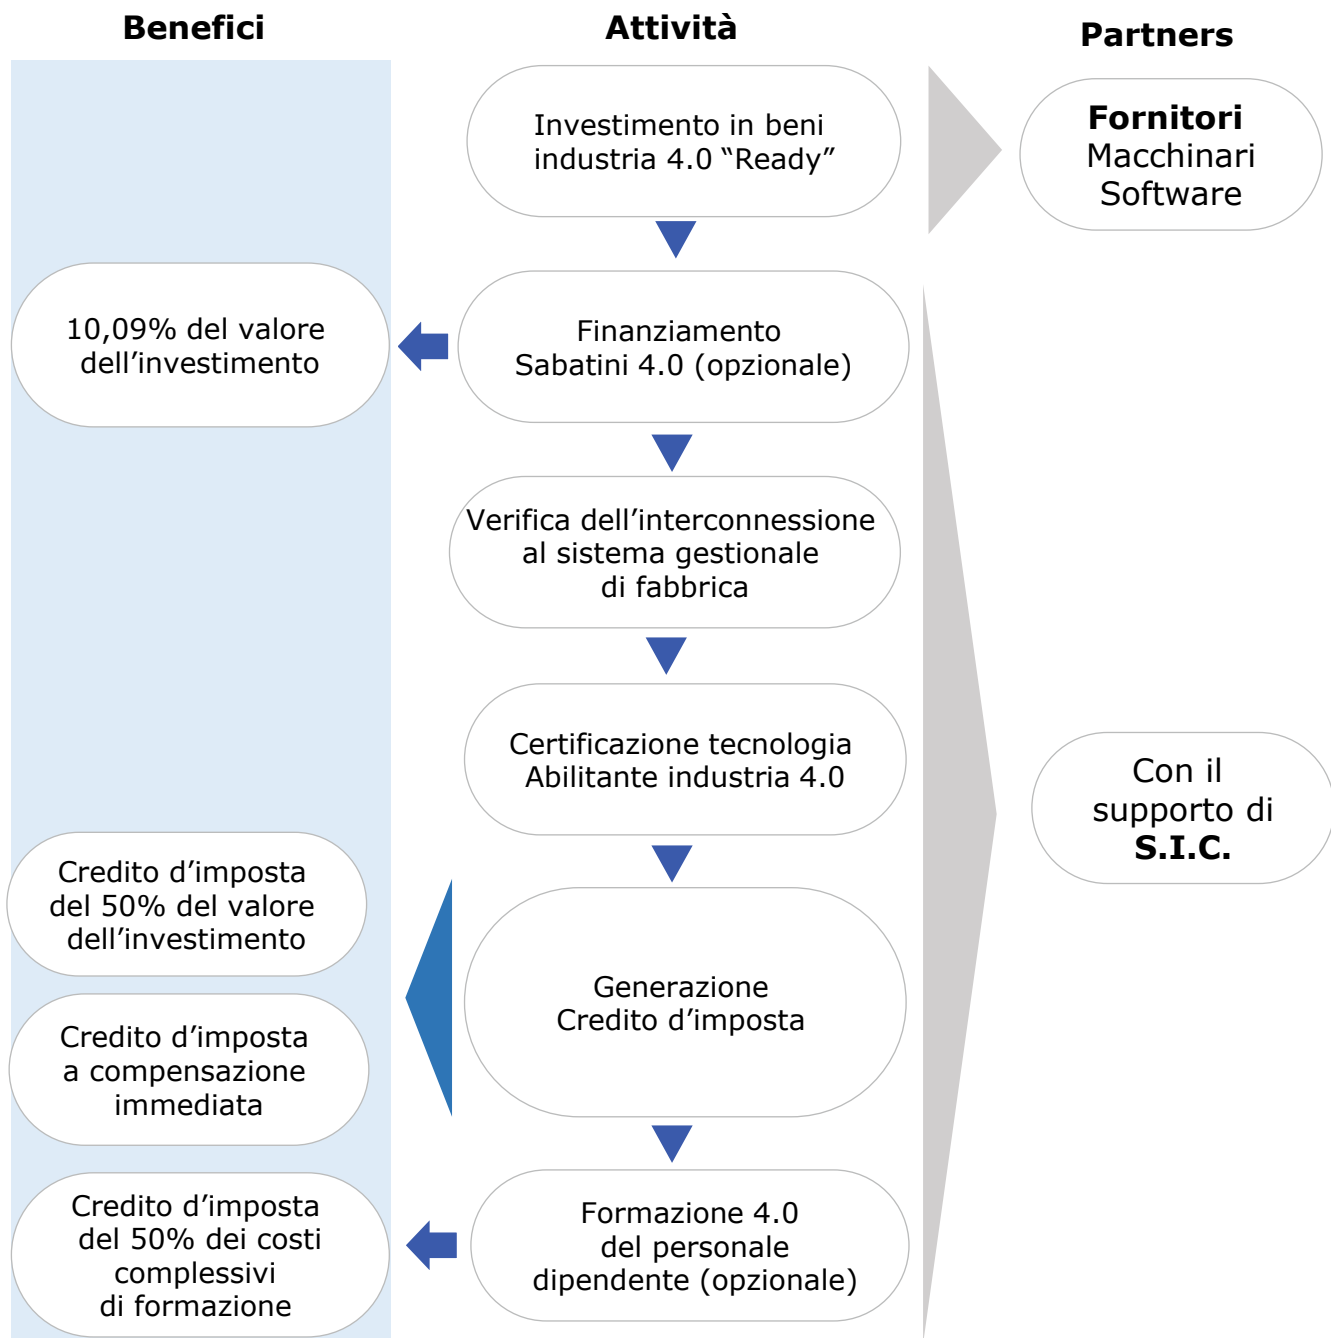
Benefici

Attività

Partners

Investimento in beni industria 4.0 “Ready”

Fornitori
Macchinari
Software

10,09% del valore dell’investimento

Finanziamento Sabatini 4.0 (opzionale)

Verifica dell’interconnessione al sistema gestionale di fabbrica

Certificazione tecnologia Abilitante industria 4.0

Con il supporto di **S.I.C.**

Credito d’imposta del 50% del valore dell’investimento

Credito d’imposta a compensazione immediata

Generazione Credito d’imposta

Credito d’imposta del 50% dei costi complessivi di formazione

Formazione 4.0 del personale dipendente (opzionale)